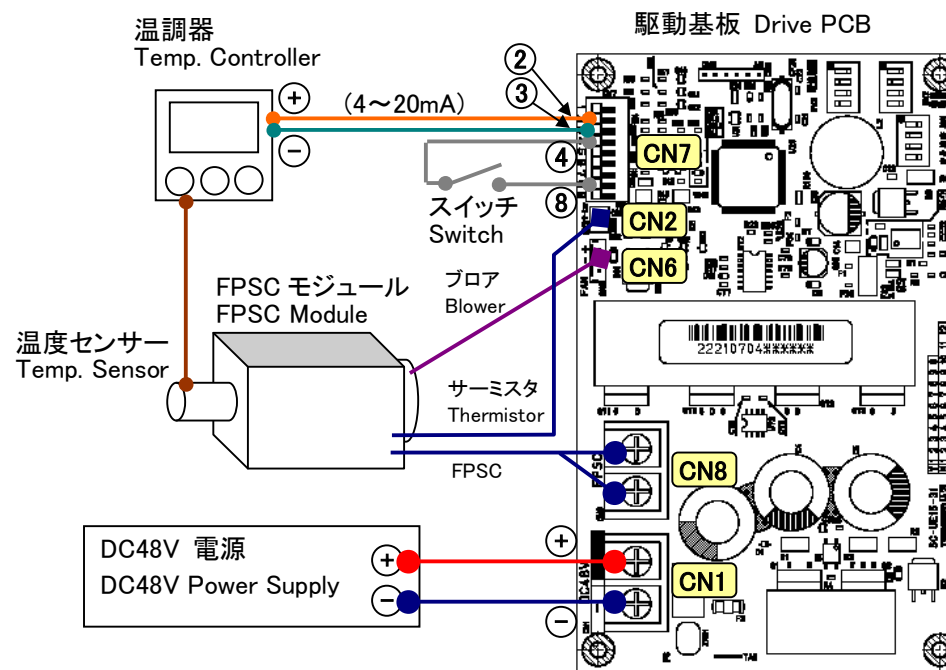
温調器
Temp. Controller

駆動基板 Drive PCB

(4～20mA)

②
③
④
⑧

CN7
CN2
CN6

スイッチ
Switch

FPSC モジュール
FPSC Module

ブロア
Blower

温度センサー
Temp. Sensor

22210704******

サーミスタ
Thermistor

FPSC

CN8

DC48V 電源
DC48V Power Supply

CN1

DC48V